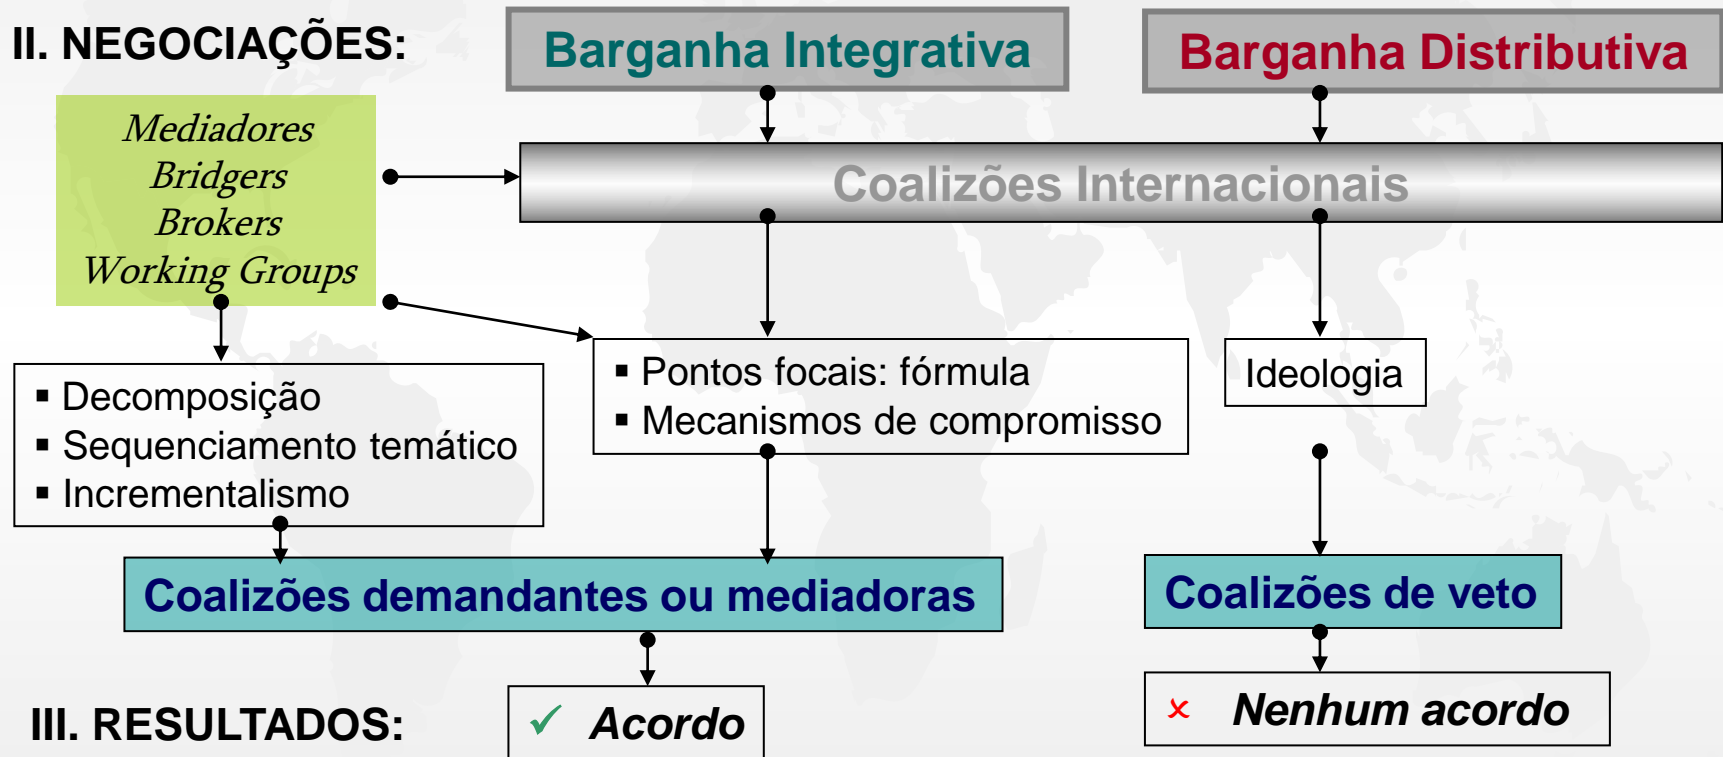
II. NEGOCIAÇÕES:

Barganha Integrativa

Barganha Distributiva

Mediadores
Bridgers
Brokers
Working Groups

Coalizões Internacionais

▪ Decomposição
▪ Sequenciamento temático
▪ Incrementalismo

▪ Pontos focais: fórmula
▪ Mecanismos de compromisso

Ideologia

Coalizões demandantes ou mediadoras

Coalizões de veto

III. RESULTADOS:

✓ Acordo

× Nenhum acordo